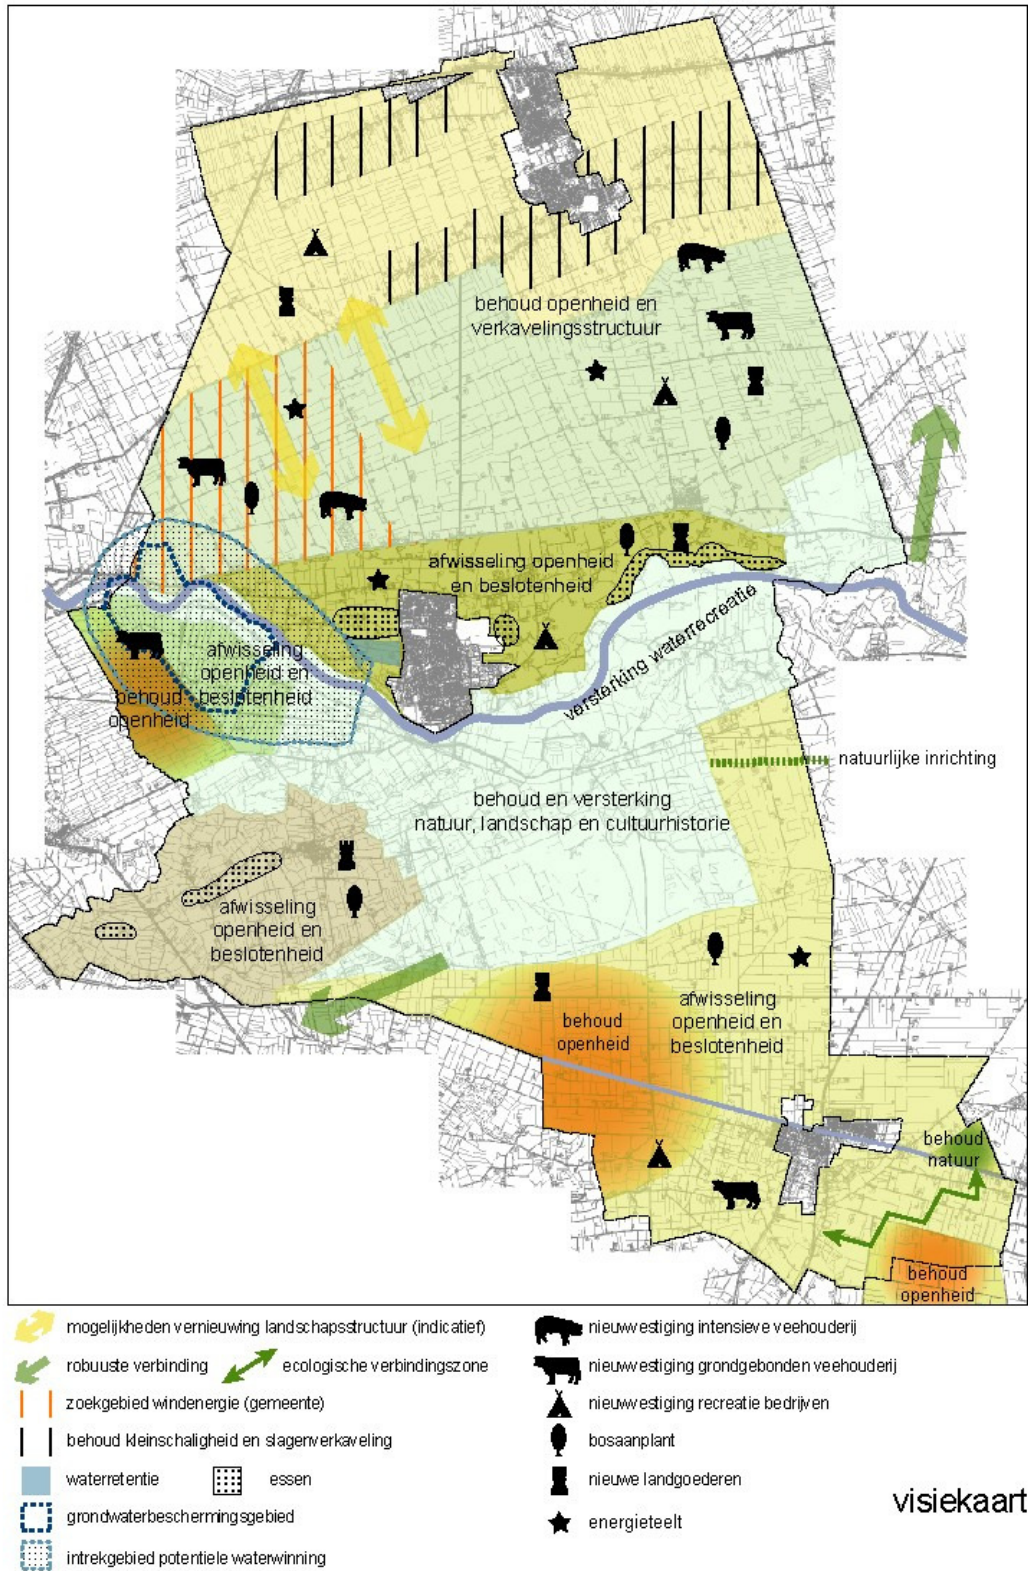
behoud openheid en verkavelingsstructuur

afwisseling openheid en beslotenheid

versterking waterrecreatie

afwisseling openheid en beslotenheid

behoud openheid

natuurlijke inrichting

behoud en versterking natuur, landschap en cultuurhistorie

afwisseling openheid en beslotenheid

behoud openheid

afwisseling openheid en beslotenheid

behoud natuur

behoud openheid

mogelijkheden vernieuwing landschapsstructuur (indicatief)

robuuste verbinding

ecologische verbindingszone

zoekgebied windenergie (gemeente)

behoud kleinschaligheid en slagenverkaveling

waterretentie

essen

grondwaterbeschermingsgebied

intrekgebied potentiele waterwinning

nieuwvestiging intensieve veehouderij

nieuwvestiging grondgebonden veehouderij

nieuwvestiging recreatie bedrijven

bosaanplant

nieuwe landgoederen

energieteelt

visiekaart